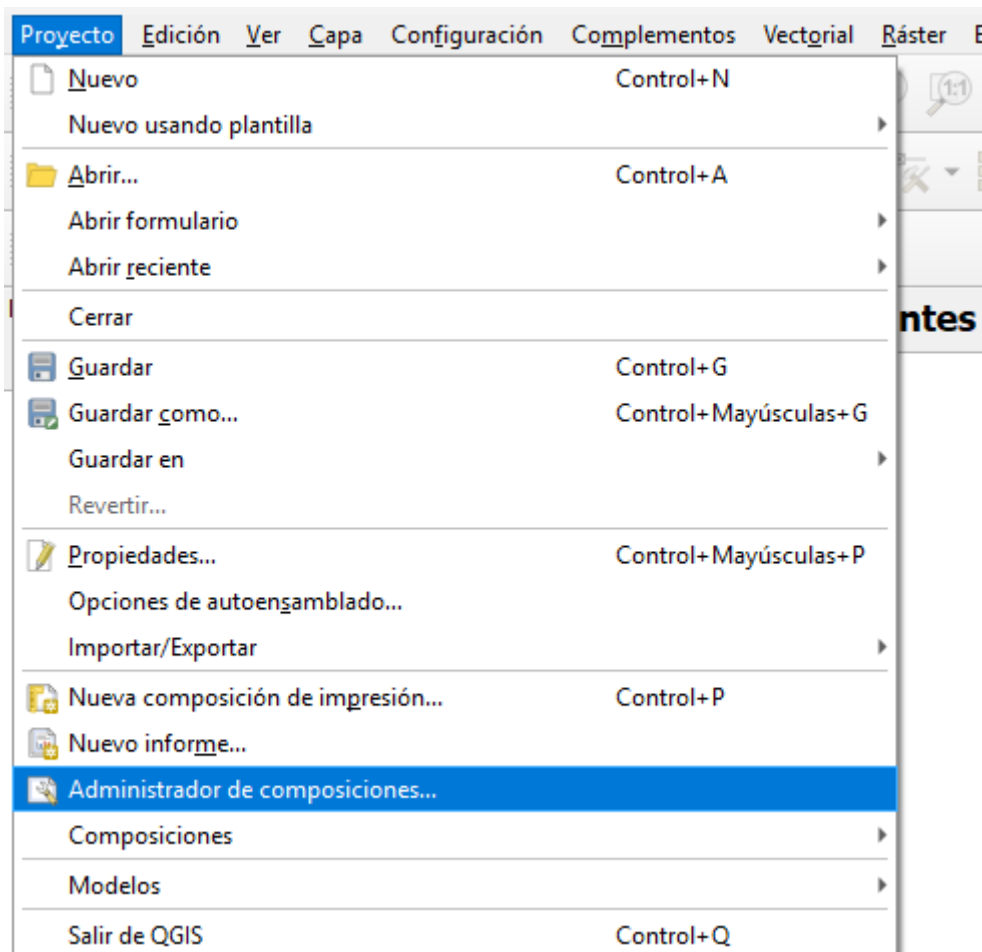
Proyecto Edición Ver Capa Configuración Complementos Vectorial Ráster E

Nuevo Control+N
Nuevo usando plantilla
Abrir... Control+A
Abrir formulario
Abrir reciente
Cerrar
Guardar Control+G
Guardar como... Control+Mayúsculas+G
Guardar en
Revertir...
Propiedades... Control+Mayúsculas+P
Opciones de autoensamblado...
Importar/Exportar
Nueva composición de impresión... Control+P
Nuevo informe...
Administrador de composiciones...
Composiciones
Modelos
Salir de QGIS Control+Q

ntes